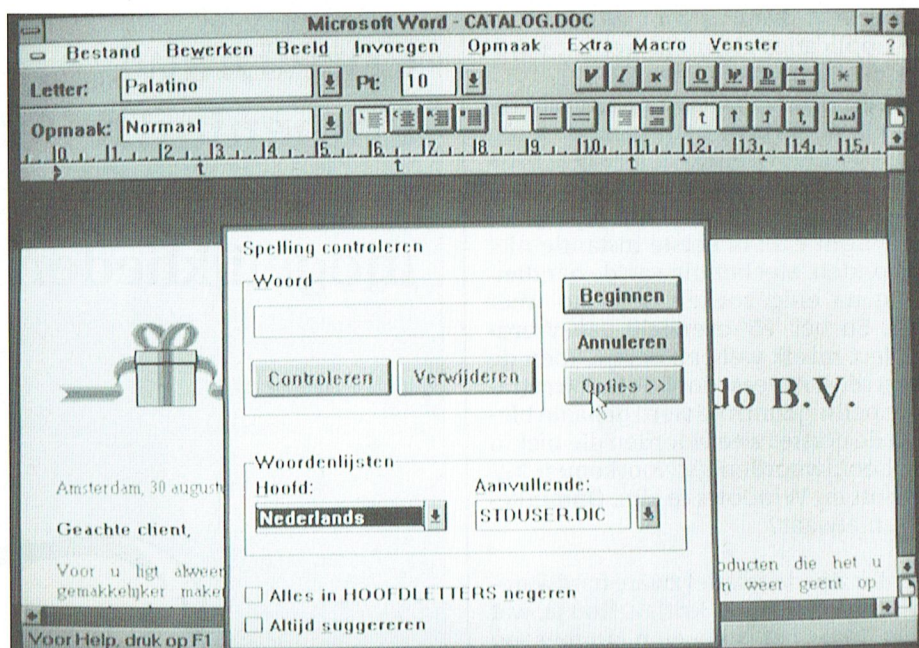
Microsoft Word - CATALOG.DOC

Bestand Bewerken Beeld Invoegen Opmaak Extra Macro Venster ?

Letter: Palatino Pt: 10

Opmaak: Normaal

0 1 2 3 4 5 6 7 8 9 10 11 12 13 14 15

Spelling controleren

Woord

Beginnen

Annuleren

Controleren Verwijderen

Opties >>

do B.V.

Woordenlijsten

Hoofd: Aanvullende:

Nederlands STDUSER.DIC

Amsterdam, 30 august

Geachte client,

Voor u ligt alweer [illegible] oducten die het u gemakkelijker maken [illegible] n weer geent op

Alles in HOOFDLETTERS negeren

Altijd suggereren

Voor Help, druk op F1